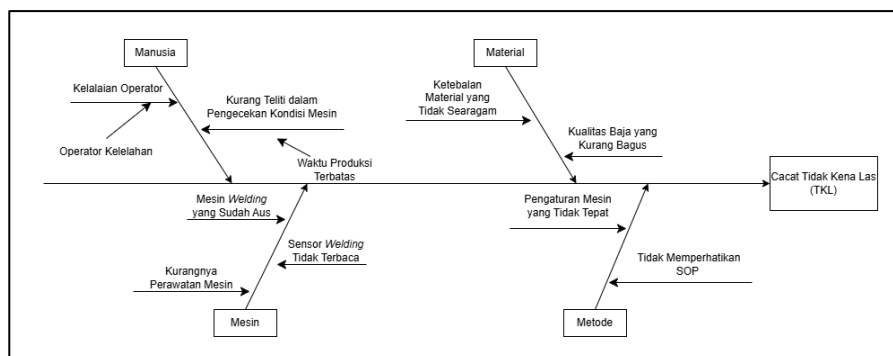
Manusia

Kelalaian Operator

Kurang Teliti dalam Pengecekan Kondisi Mesin

Operator Kelelahan

Waktu Produksi Terbatas

Material

Ketebalan Material yang Tidak Searagam

Kualitas Baja yang Kurang Bagus

Cacat Tidak Kena Las (TKL)

Mesin *Welding* yang Sudah Aus

Sensor *Welding* Tidak Terbaca

Kurangnya Perawatan Mesin

Mesin

Pengaturan Mesin yang Tidak Tepat

Tidak Memperhatikan SOP

Metode